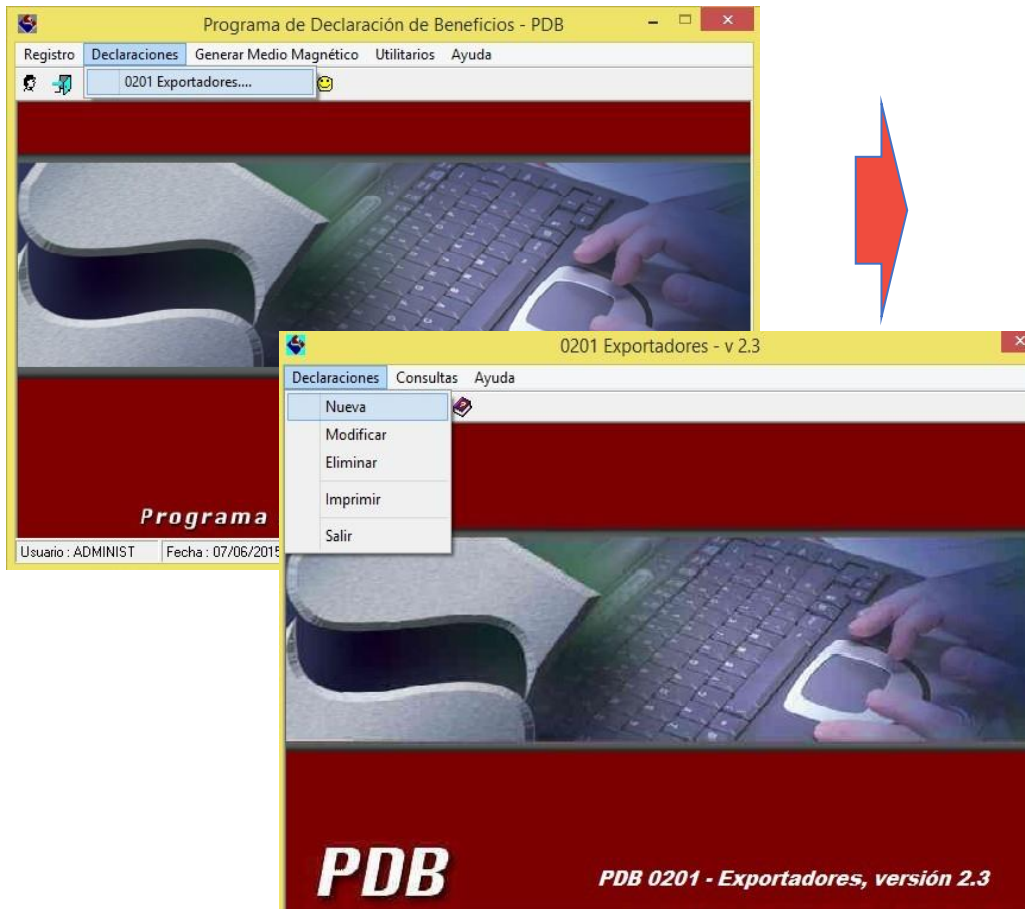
Programa de Declaración de Beneficios - PDB

Registro Declaraciones Generar Medio Magnético Utilitarios Ayuda

0201 Exportadores....

Programa

Usuario : ADMINIST

Fecha : 07/06/2015

0201 Exportadores - v 2.3

Declaraciones Consultas Ayuda

Nueva

Modificar

Eliminar

Imprimir

Salir

PDB

PDB 0201 - Exportadores, versión 2.3